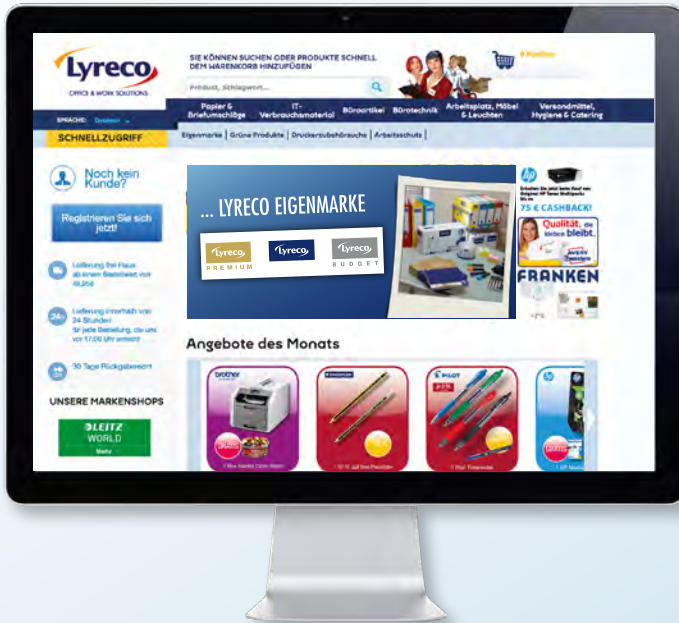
Lyreco
OFFICE & WORK SOLUTIONS

SIE KÖNNEN SUCHEN ODER PRODUKTE SCHNELL DEM WARENKORB HINZUFÜGEN

Produkt, Schlagwort...

0 Position

SPRACHE: Deutsch

Papier & Briefumschläge | IT-Verbrauchsmaterial | Büroartikel | Bürotechnik | Arbeitsplatz, Möbel & Leuchten | Versandmittel, Hygiene & Catering

SCHNELLZUGRIFF

Eigenmarke | Grüne Produkte | Druckerzubehörsuche | Arbeitsschutz

Noch kein Kunde?

Registrieren Sie sich jetzt!

Lieferung frei Haus ab einem Bestellwert von 49,00€

Lieferung innerhalb von 24 Stunden für jede Bestellung, die uns vor 17:00 Uhr erreicht

30 Tage Rückgaberecht

UNSERE MARKENSHOPS

LEITZ WORLD

... LYRECO EIGENMARKE

Lyreco PREMIUM

Lyreco

Lyreco BUDGET

hp

75 € CASHBACK!

Qualität, die kleben bleibt.

FRANKEN

Angebote des Monats

brother

PILOT

hp